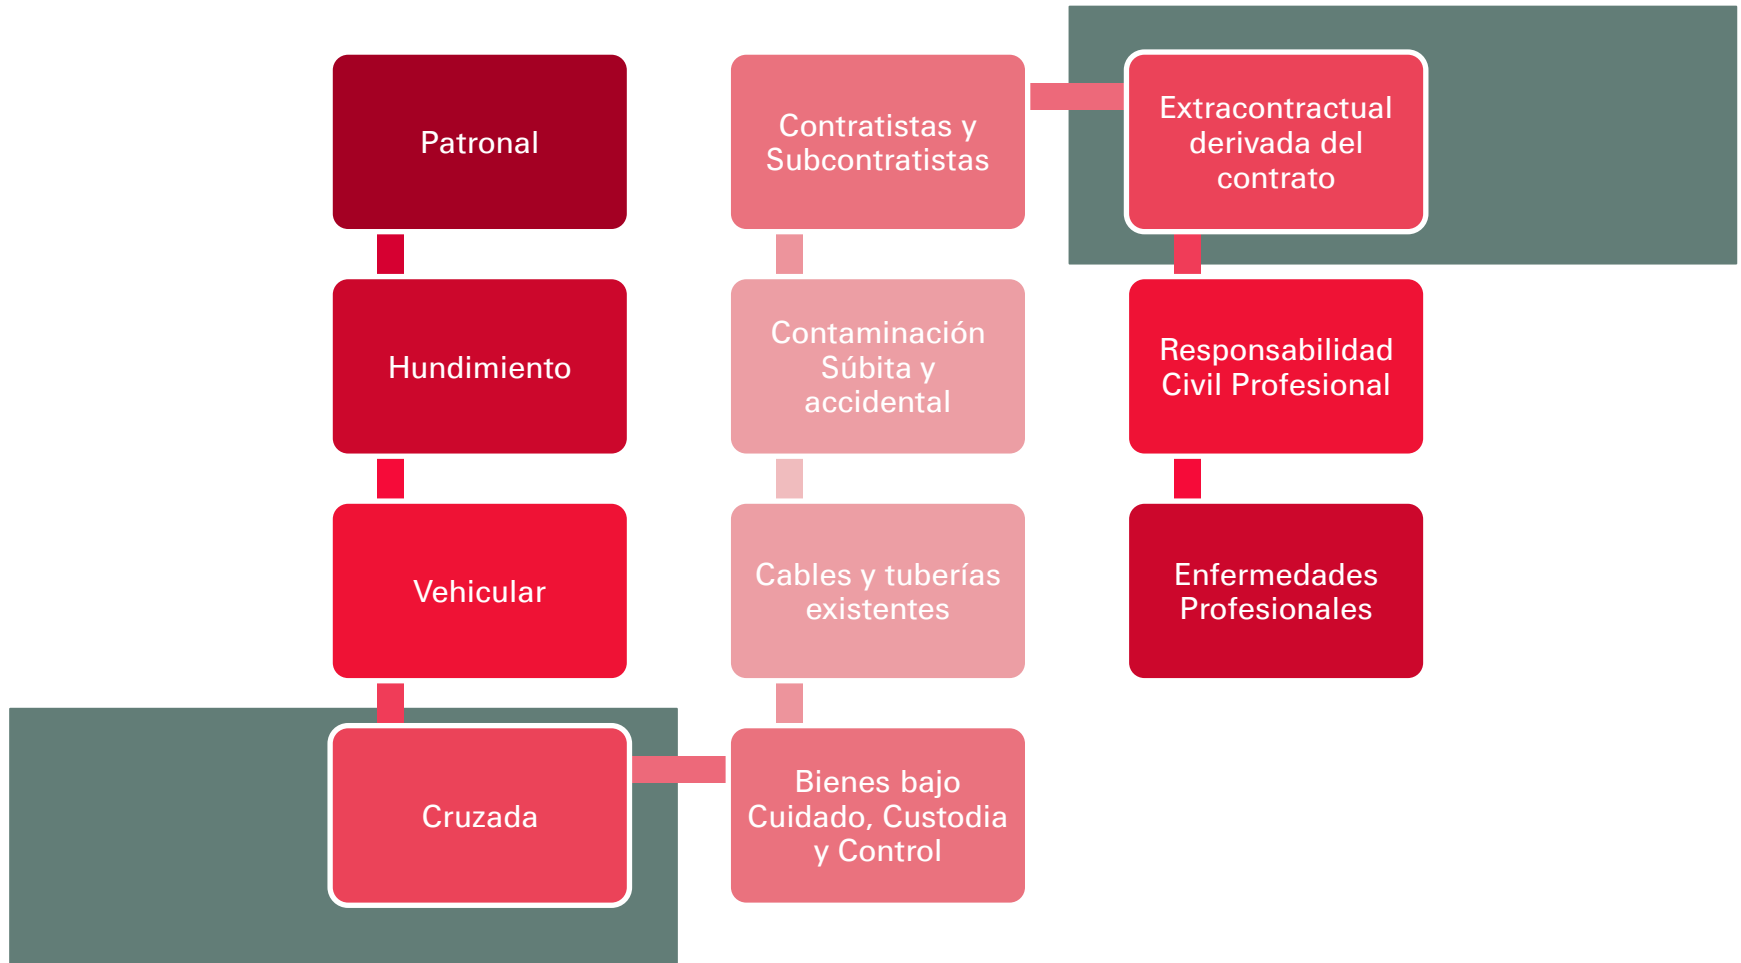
Patronal

Hundimiento

Vehicular

Cruzada

Contratistas y Subcontratistas

Contaminación Súbita y accidental

Cables y tuberías existentes

Bienes bajo Cuidado, Custodia y Control

Extracontractual derivada del contrato

Responsabilidad Civil Profesional

Enfermedades Profesionales